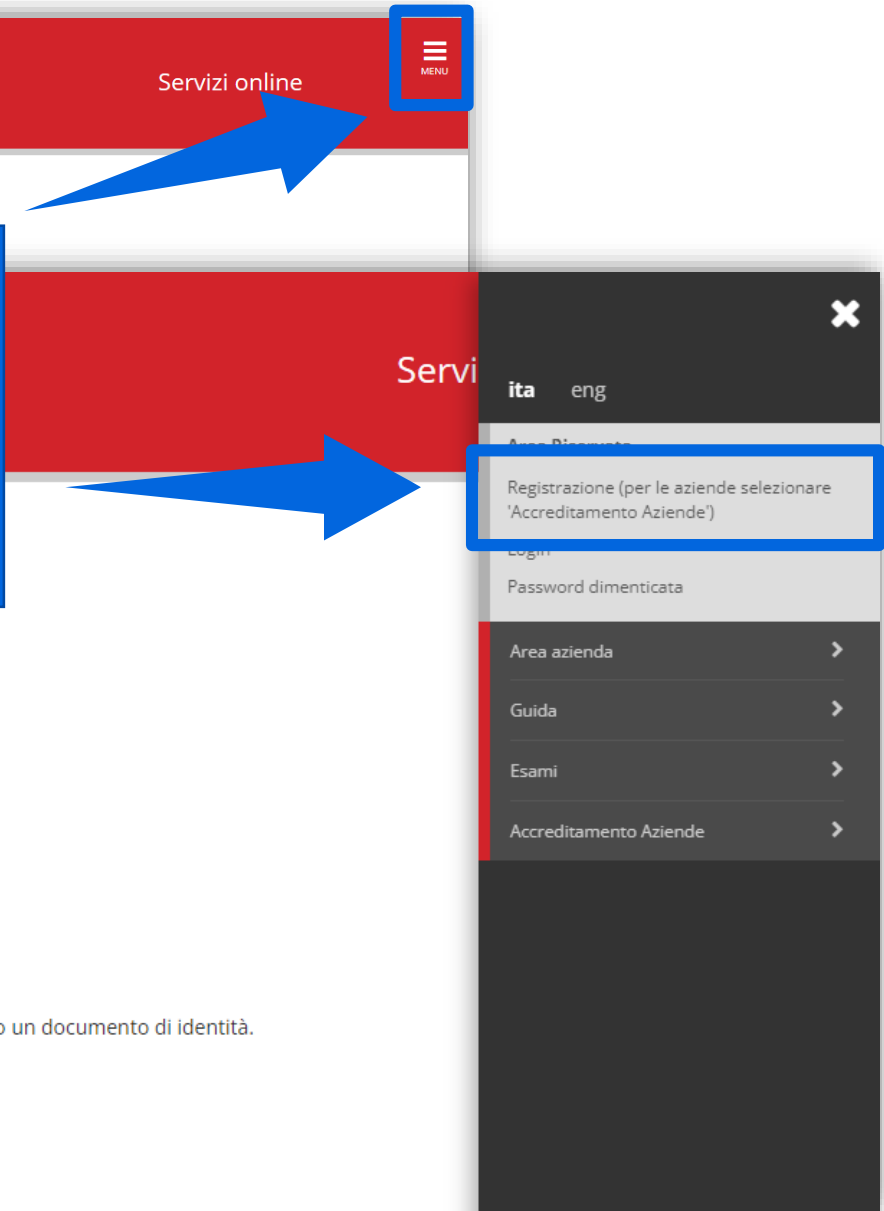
Servizi online

MENU

Servi

ita eng

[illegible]

Registrazione (per le aziende selezionare 'Accreditamento Aziende')

Login

Password dimenticata

Area azienda

Guida

Esami

Accreditamento Aziende

o un documento di identità.